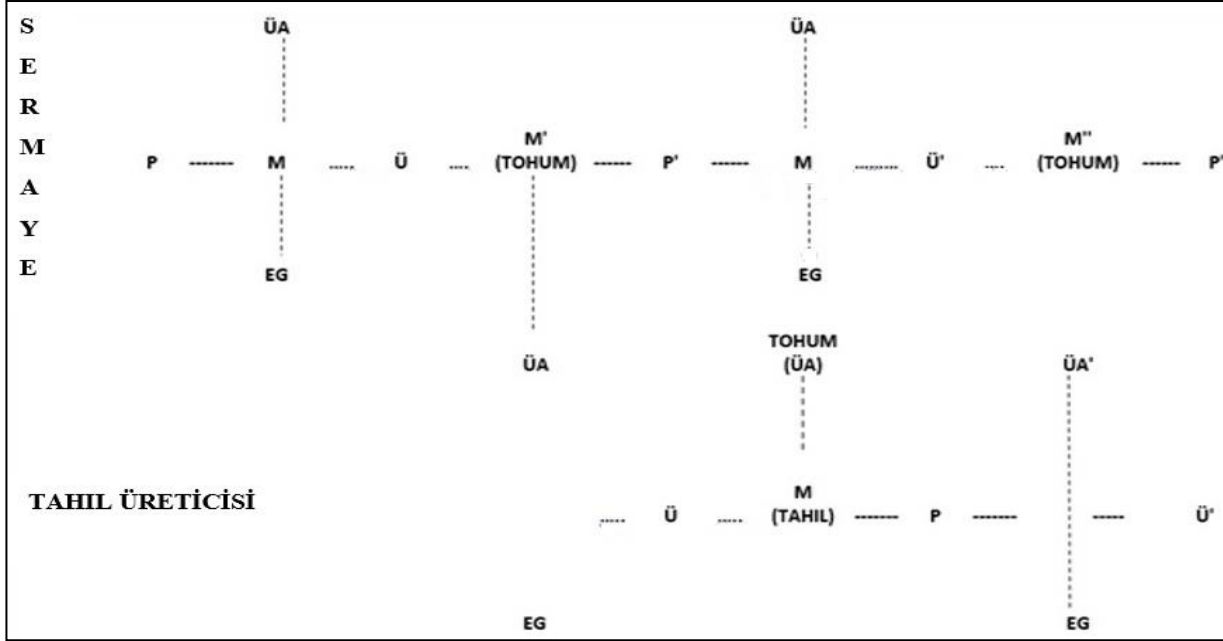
S
E
R
M
A
Y
E

ÜA ÜA

P ------- M ...... Ü .... M' (TOHUM) ------ P' ------ M .......... Ü' .... M'' (TOHUM) ------ P'

EG EG

ÜA TOHUM (ÜA) ÜA'

TAHIL ÜRETİCİSİ

...... Ü ...... M (TAHIL) ------- P -------- ----- Ü'

EG EG